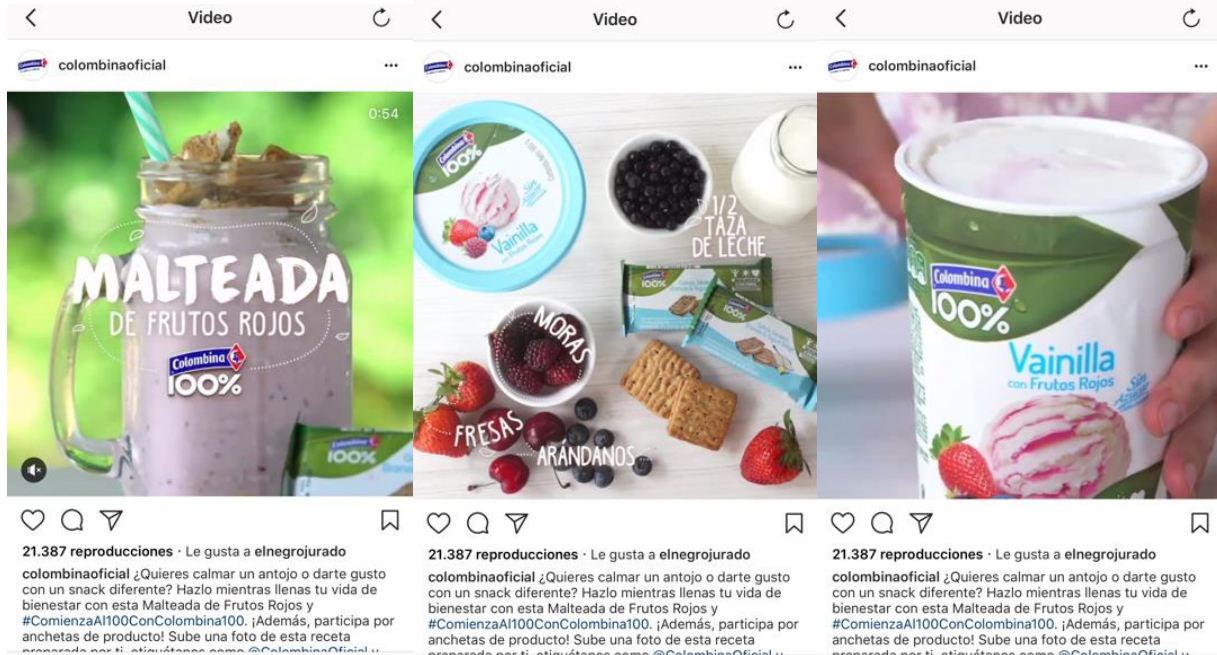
Video

colombinaoficial

0:54

MALTEADA
DE FRUTOS ROJOS

Colombina 100%

Colombina 100%

21.387 reproducciones · Le gusta a elnegrojurado

colombinaoficial ¿Quieres calmar un antojo o darte gusto con un snack diferente? Hazlo mientras llenas tu vida de bienestar con esta Malteada de Frutos Rojos y #ComienzaAl100ConColombina100. ¡Además, participa por anchetas de producto! Sube una foto de esta receta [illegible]

Video

colombinaoficial

Colombina 100%
Vainilla con Frutos Rojos
Sin Azúcar

1/2 TAZA DE LECHE

Colombina 100%

MORAS

FRESAS

ARÁNDANOS

21.387 reproducciones · Le gusta a elnegrojurado

colombinaoficial ¿Quieres calmar un antojo o darte gusto con un snack diferente? Hazlo mientras llenas tu vida de bienestar con esta Malteada de Frutos Rojos y #ComienzaAl100ConColombina100. ¡Además, participa por anchetas de producto! Sube una foto de esta receta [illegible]

Video

colombinaoficial

Colombina 100%
Vainilla con Frutos Rojos
Sin Azúcar

21.387 reproducciones · Le gusta a elnegrojurado

colombinaoficial ¿Quieres calmar un antojo o darte gusto con un snack diferente? Hazlo mientras llenas tu vida de bienestar con esta Malteada de Frutos Rojos y #ComienzaAl100ConColombina100. ¡Además, participa por anchetas de producto! Sube una foto de esta receta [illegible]